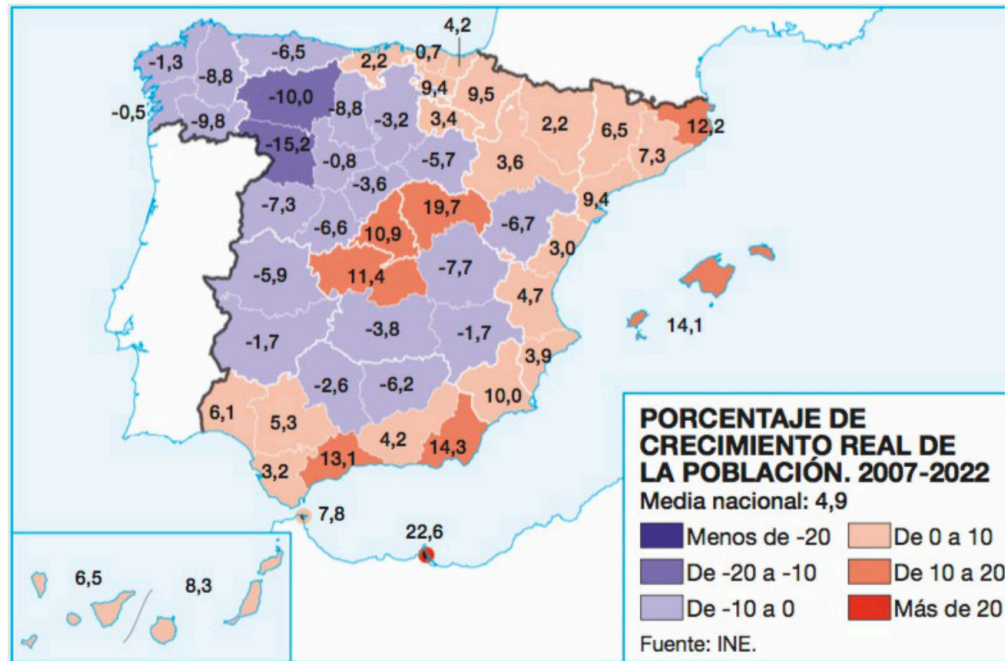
4,2
-1,3
-6,5
0,7
2,2
-8,8
9,4
9,5
-0,5
-10,0
-9,8
-8,8
-3,2
3,4
2,2
6,5
12,2
-15,2
-0,8
-5,7
3,6
7,3
-3,6
9,4
-7,3
19,7
-6,7
-6,6
10,9
3,0
-5,9
11,4
-7,7
4,7
14,1
-1,7
-3,8
-1,7
3,9
-2,6
-6,2
10,0
6,1
5,3
4,2
14,3
3,2
13,1
7,8
22,6
6,5
8,3

PORCENTAJE DE CRECIMIENTO REAL DE LA POBLACIÓN. 2007-2022
Media nacional: 4,9

Menos de -20
De -20 a -10
De -10 a 0
De 0 a 10
De 10 a 20
Más de 20

Fuente: INE.